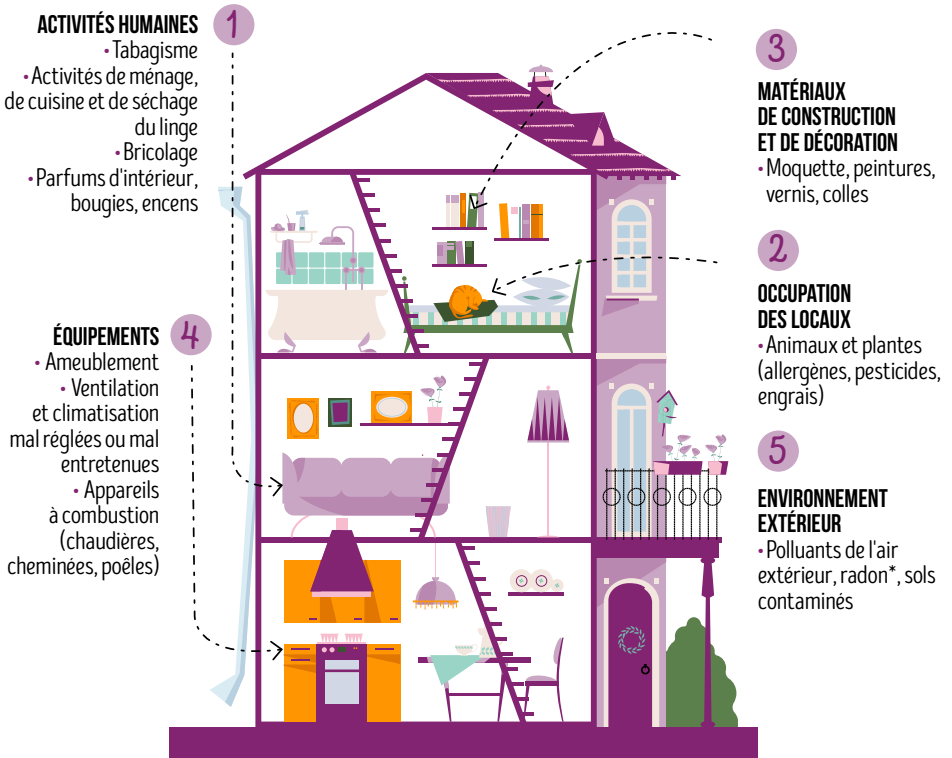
ACTIVITÉS HUMAINES 1
• Tabagisme
• Activités de ménage, de cuisine et de séchage du linge
• Bricolage
• Parfums d'intérieur, bougies, encens

ÉQUIPEMENTS 4
• Ameublement
• Ventilation et climatisation mal réglées ou mal entretenues
• Appareils à combustion (chaudières, cheminées, poêles)

3
MATÉRIAUX DE CONSTRUCTION ET DE DÉCORATION
• Moquette, peintures, vernis, colles

2
OCCUPATION DES LOCAUX
• Animaux et plantes (allergènes, pesticides, engrais)

5
ENVIRONNEMENT EXTÉRIEUR
• Polluants de l'air extérieur, radon*, sols contaminés